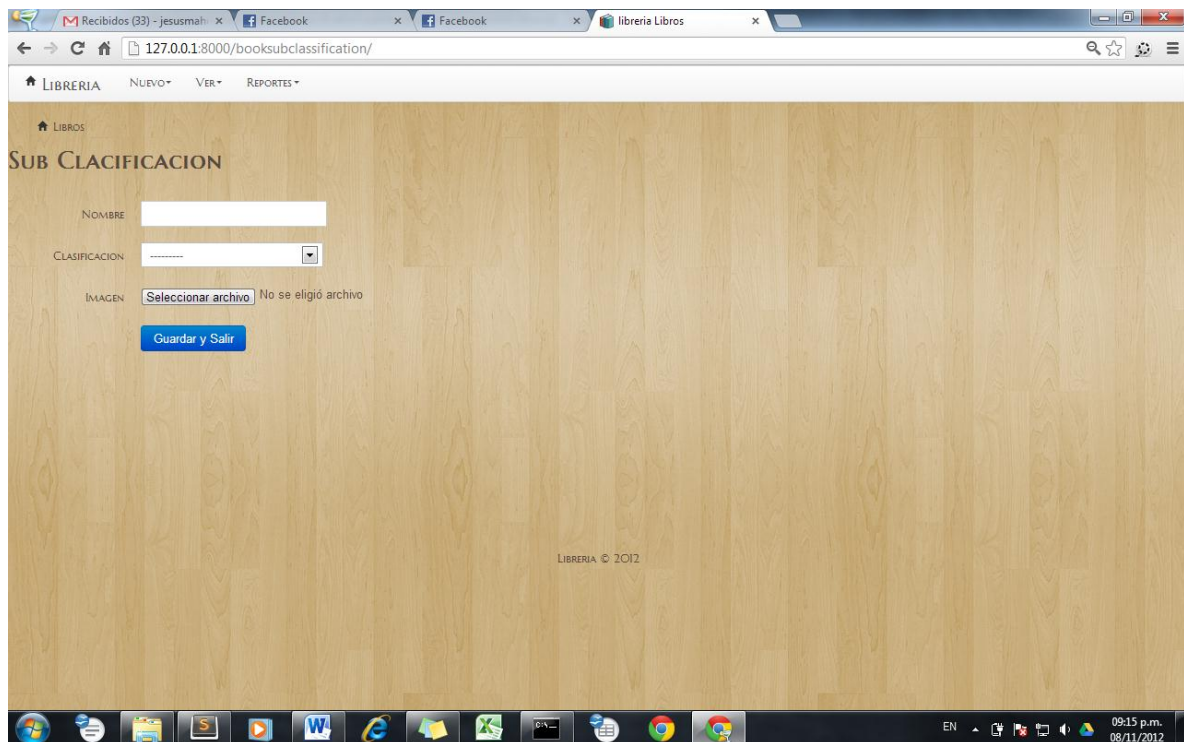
Recibidos (33) - jesusmah ×
Facebook ×
Facebook ×
libreria Libros ×

127.0.0.1:8000/booksubclassification/

Libreria Nuevo Ver Reportes

Libros

Sub Clacificacion

Nombre

Clasificacion ---------

Imagen Seleccionar archivo No se eligió archivo

Guardar y Salir

Libreria © 2012

EN 09:15 p.m. 08/11/2012